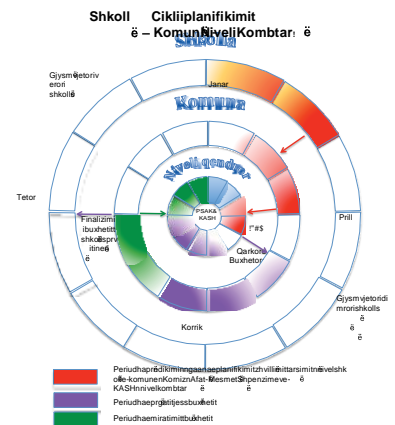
Shkoll Cikliiplanifikimit
ë – KomunaNiveliKombtar ë

Shkolla

Gjysmvjetoriv erori shkollë

Janar

Komuna

Niveliqendror

PSAK& KASH

T#$

Tetor

Finalizimi ibuxhetitt shkollësprv itinet
ë

Prill

Qarkore Buxhetor

Gjysmvjetoridi mrorishkolls
ë
ë
ë

Korrik

Periudhapërdiklimingaenaeplanifikimitzhvillim ittarsimitnivelshk ollë-komunenKorniznAfat-Mesmet Shpenzimeve-KASHnnivelkombtar

Periudhaepregatitjessbuxhetit

Periudhaemiratimittbuxhetit